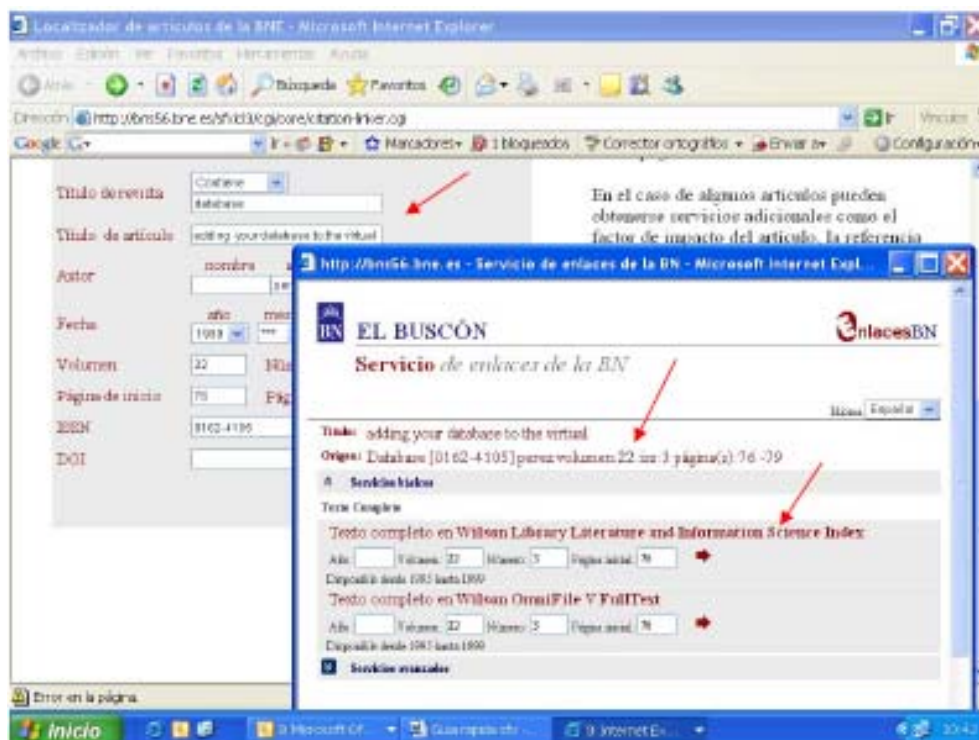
Localizador de artículos de la BNE - Microsoft Internet Explorer

Archivo Edición Ver Favoritos Herramientas Ayuda

Atrás Búsqueda Favoritos

Dirección http://bms56.bne.es/sfxlcl3/cgi/core/citation-linker.cgi Ir Vínculos

Google G Marcadores 1 bloqueados Corrector ortográfico Enviar a Configuración

Título de revista Contiene
database

Título de artículo adding your database to the virtual

Autor nombre
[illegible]

Fecha año mes
1999

Volumen 22 Núm

Página de inicio 76 Pág

ISSN 0162-4105

DOI

En el caso de algunos artículos pueden obtenerse servicios adicionales como el factor de impacto del artículo, la referencia

http://bms56.bne.es - Servicio de enlaces de la BN - Microsoft Internet Expl...

BN EL BUSCÓN

enlacesBN

Servicio de enlaces de la BN

Idioma Español

Título: adding your database to the virtual

Origen: Database [0162-4105] perez volumen:22 iss:3 página(s):76 -79

Servicios básicos

Texto Completo

Texto completo en Wilson Library Literature and Information Science Index

Año Volumen 22 Número 3 Página inicial 76

Disponible desde 1985 hasta 1999

Texto completo en Wilson OmniFile V FullText

Año Volumen 22 Número 3 Página inicial 76

Disponible desde 1985 hasta 1999

Servicios avanzados

Error en la página

Inicio 3 Microsoft Of... Guía rápida sfx 3 Internet Ex... 10:4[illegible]